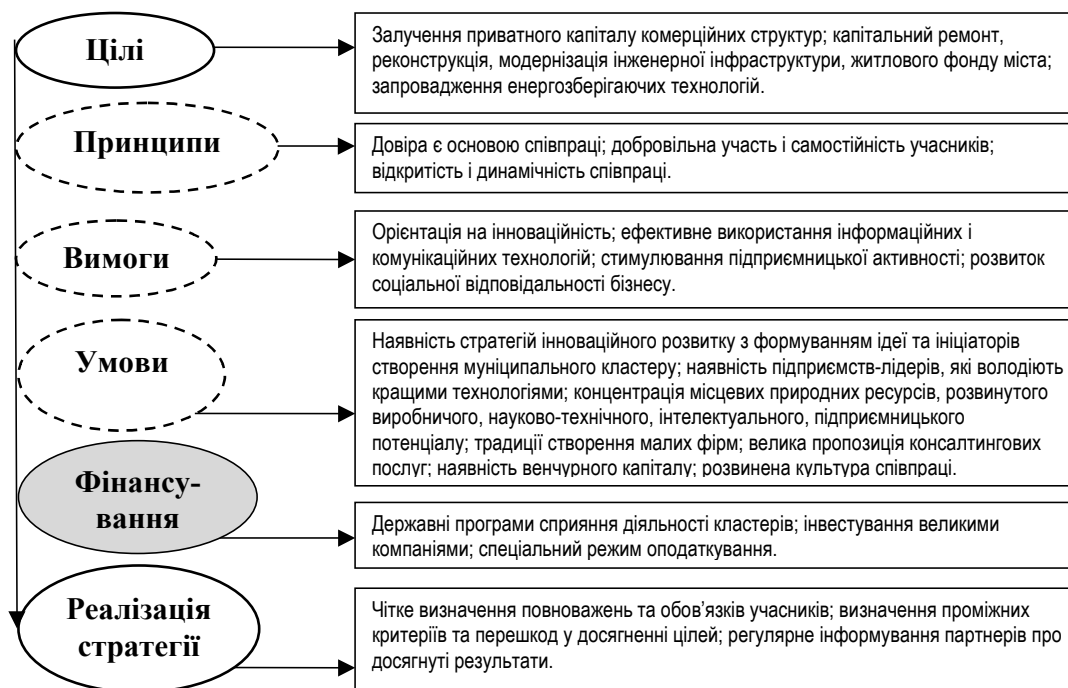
Цілі

Залучення приватного капіталу комерційних структур; капітальний ремонт, реконструкція, модернізація інженерної інфраструктури, житлового фонду міста; запровадження енергозберігаючих технологій.

Принципи

Довіра є основою співпраці; добровільна участь і самостійність учасників; відкритість і динамічність співпраці.

Вимоги

Орієнтація на інноваційність; ефективне використання інформаційних і комунікаційних технологій; стимулювання підприємницької активності; розвиток соціальної відповідальності бізнесу.

Умови

Наявність стратегій інноваційного розвитку з формуванням ідеї та ініціаторів створення муніципального кластеру; наявність підприємств-лідерів, які володіють кращими технологіями; концентрація місцевих природних ресурсів, розвинутого виробничого, науково-технічного, інтелектуального, підприємницького потенціалу; традиції створення малих фірм; велика пропозиція консалтингових послуг; наявність венчурного капіталу; розвинена культура співпраці.

Фінансування

Державні програми сприяння діяльності кластерів; інвестування великими компаніями; спеціальний режим оподаткування.

Реалізація стратегії

Чітке визначення повноважень та обов'язків учасників; визначення проміжних критеріїв та перешкод у досягненні цілей; регулярне інформування партнерів про досягнуті результати.